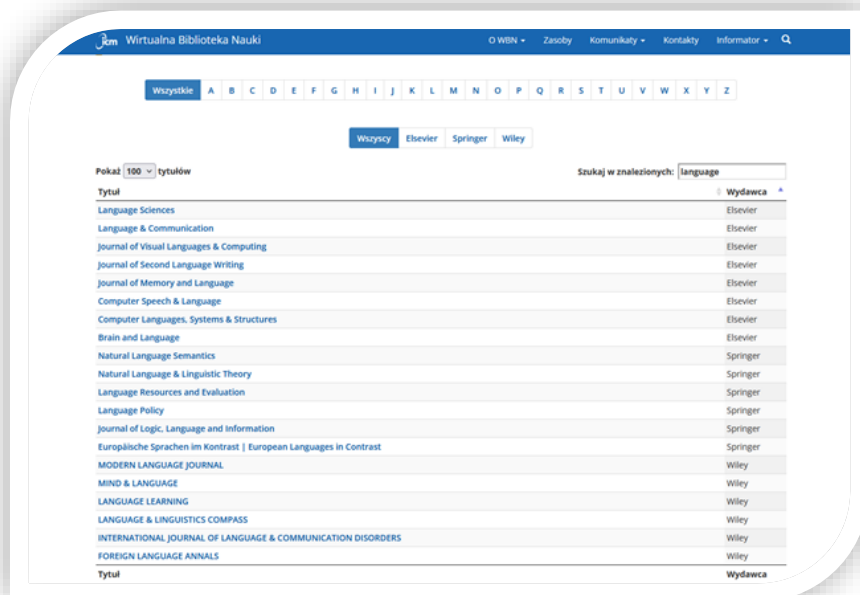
icm Wirtualna Biblioteka Nauki

O WBN ▾ Zasoby Komunikaty ▾ Kontakty Informator ▾

Wszystkie A B C D E F G H I J K L M N O P Q R S T U V W X Y Z

Wszyscy Elsevier Springer Wiley

Pokaż 100 tytułów

Szukaj w znalezionych: language

| Tytuł | Wydawca |
|---|---|
| Language Sciences | Elsevier |
| Language & Communication | Elsevier |
| Journal of Visual Languages & Computing | Elsevier |
| Journal of Second Language Writing | Elsevier |
| Journal of Memory and Language | Elsevier |
| Computer Speech & Language | Elsevier |
| Computer Languages, Systems & Structures | Elsevier |
| Brain and Language | Elsevier |
| Natural Language Semantics | Springer |
| Natural Language & Linguistic Theory | Springer |
| Language Resources and Evaluation | Springer |
| Language Policy | Springer |
| Journal of Logic, Language and Information | Springer |
| Europäische Sprachen im Kontrast \| European Languages in Contrast | Springer |
| MODERN LANGUAGE JOURNAL | Wiley |
| MIND & LANGUAGE | Wiley |
| LANGUAGE LEARNING | Wiley |
| LANGUAGE & LINGUISTICS COMPASS | Wiley |
| INTERNATIONAL JOURNAL OF LANGUAGE & COMMUNICATION DISORDERS | Wiley |
| FOREIGN LANGUAGE ANNALS | Wiley |
| Tytuł | Wydawca |